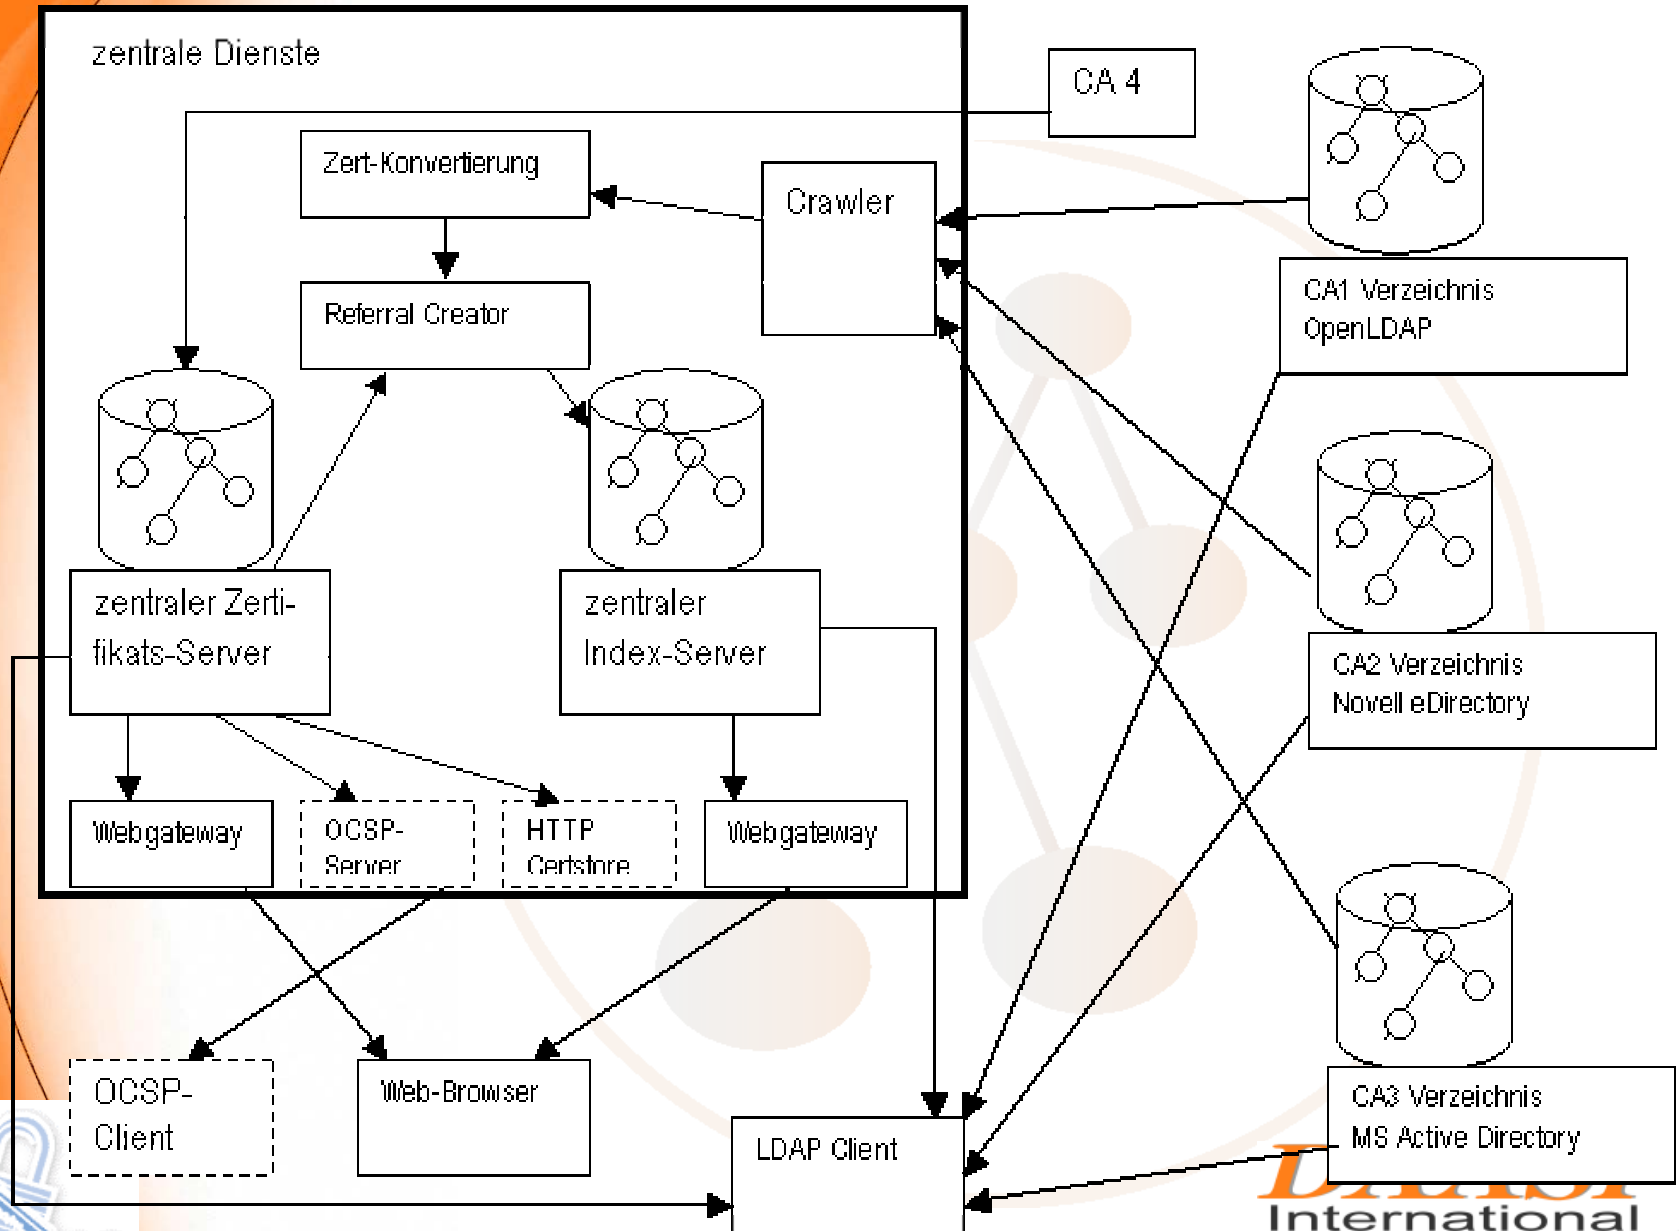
zentrale Dienste

CA 4

Zert-Konvertierung

Crawler

Referral Creator

CA1 Verzeichnis
OpenLDAP

zentraler Zertifikats-Server

zentraler Index-Server

CA2 Verzeichnis
Novell eDirectory

Webgateway

OCSP-Server

HTTP Certstore

Webgateway

CA3 Verzeichnis
MS Active Directory

OCSP-Client

Web-Browser

LDAP Client

International